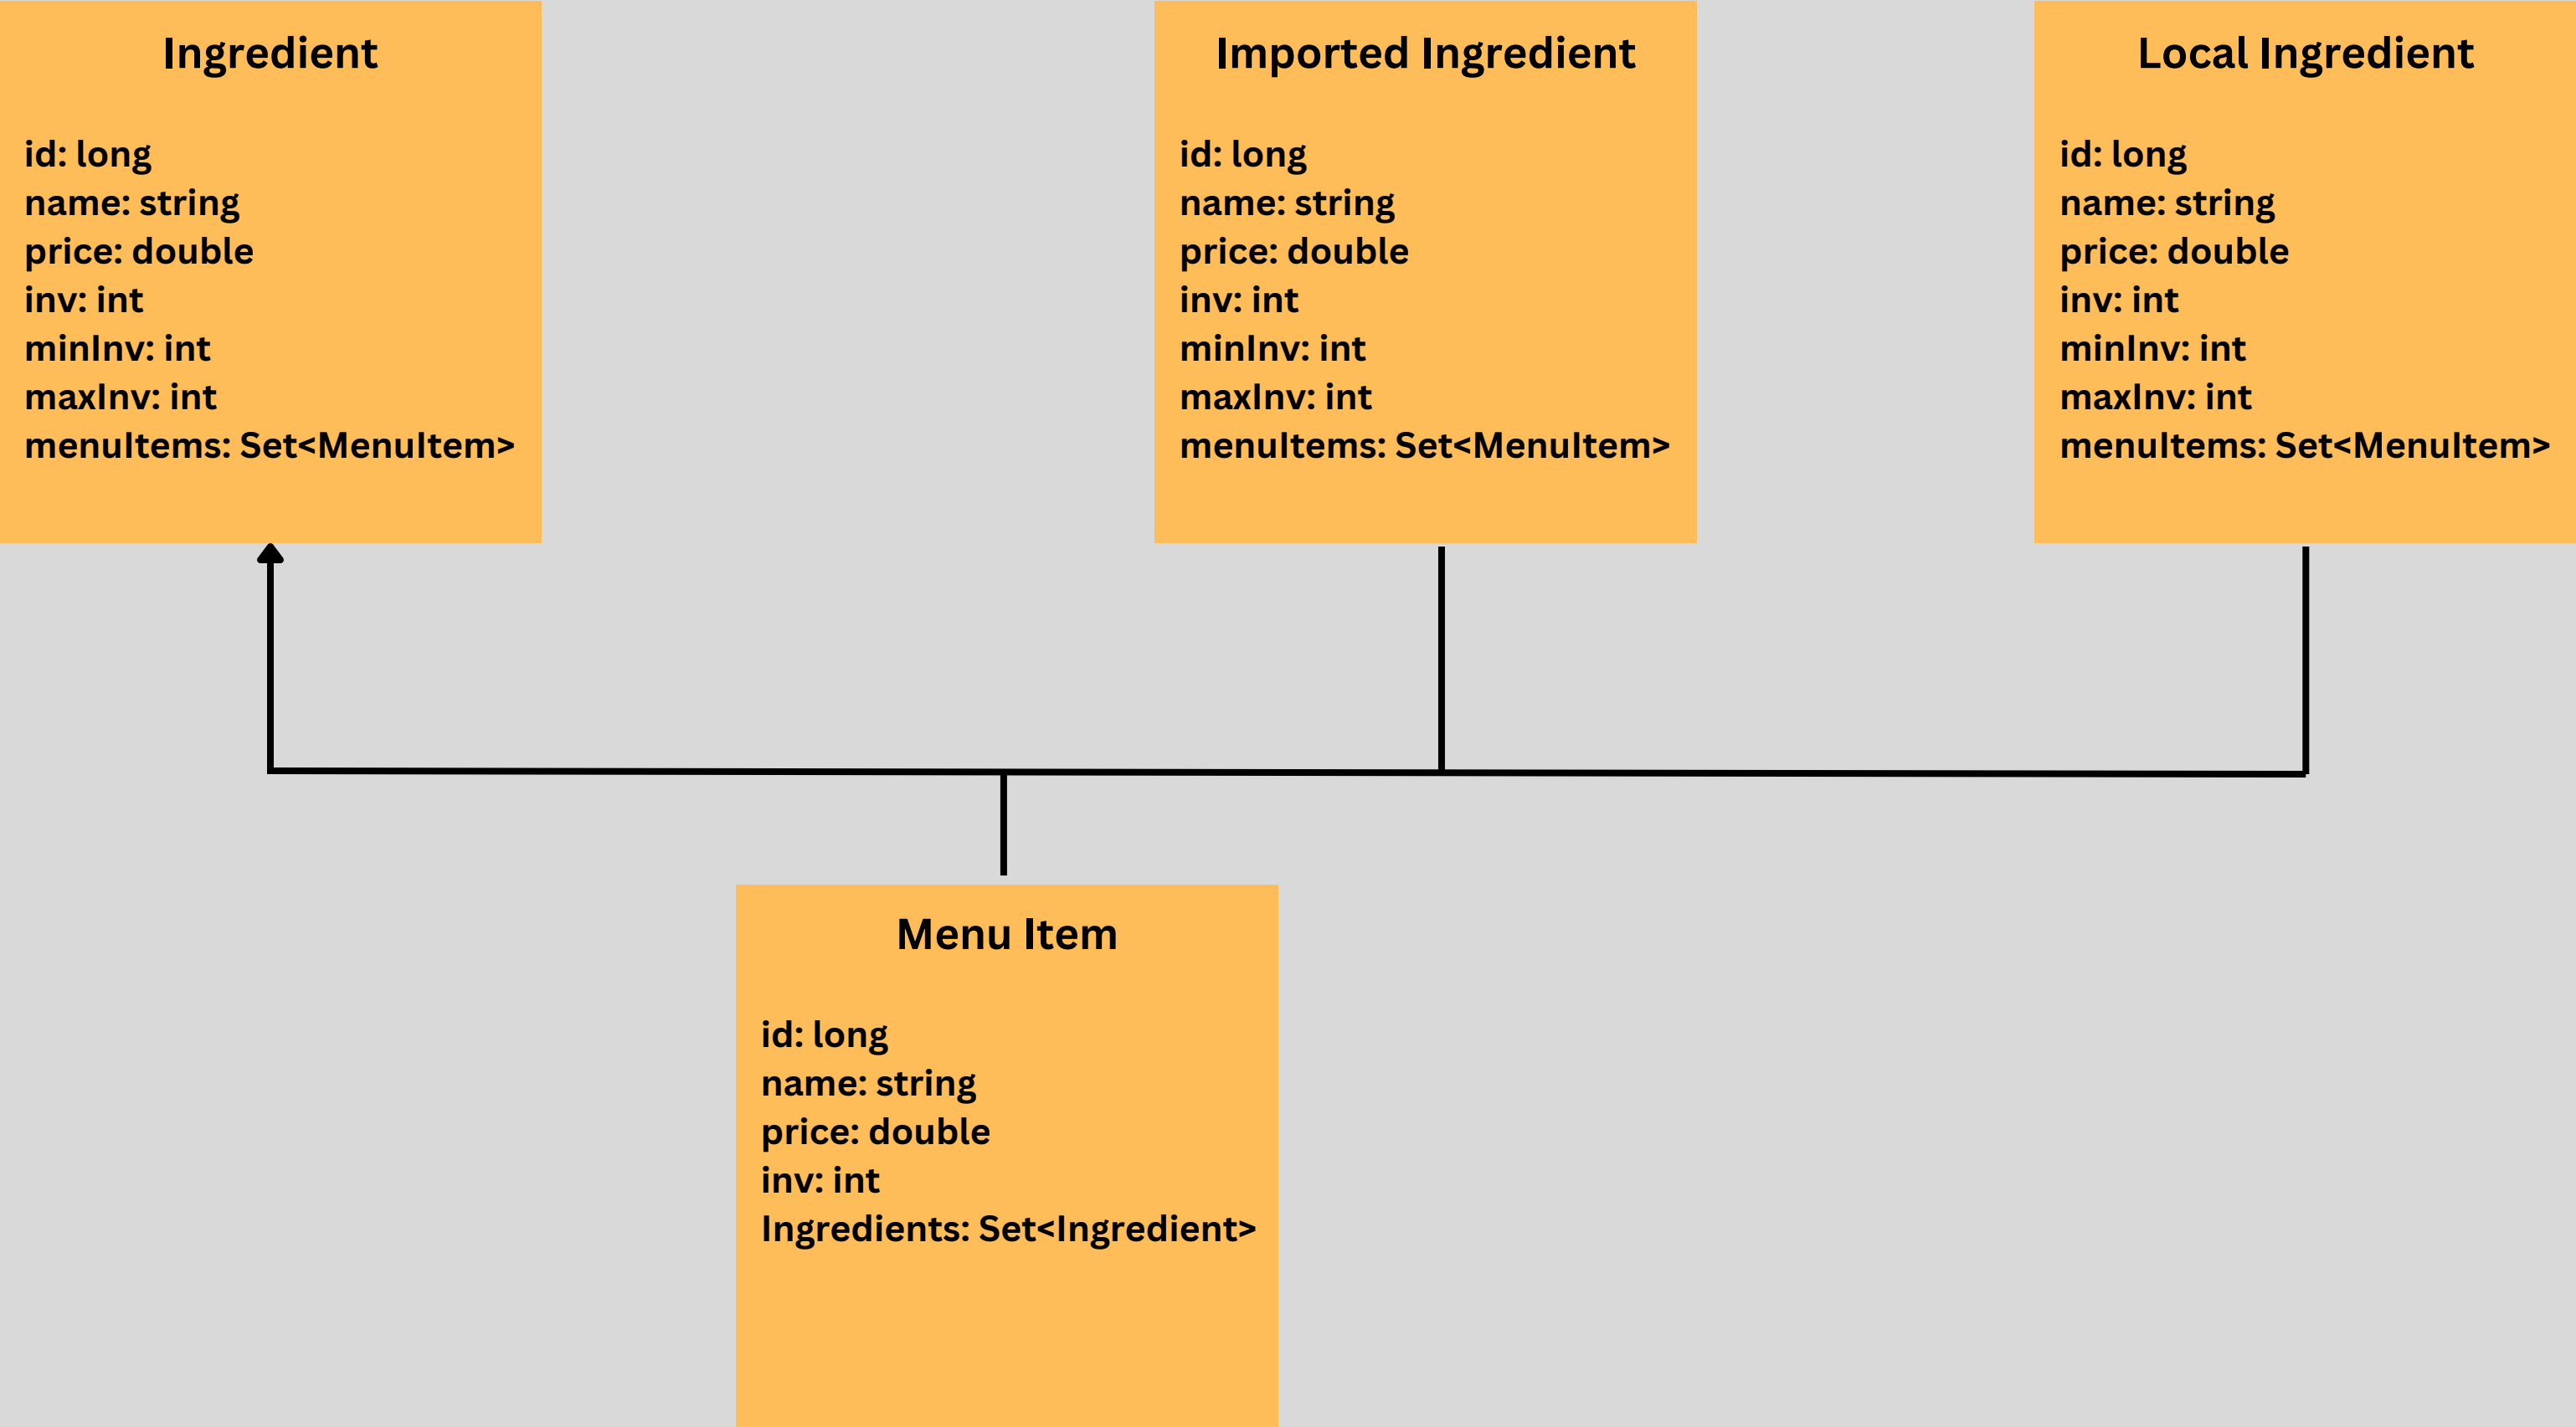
Ingredient

id: long
name: string
price: double
inv: int
minInv: int
maxInv: int
menuItems: Set<MenuItem>

Imported Ingredient

id: long
name: string
price: double
inv: int
minInv: int
maxInv: int
menuItems: Set<MenuItem>

Local Ingredient

id: long
name: string
price: double
inv: int
minInv: int
maxInv: int
menuItems: Set<MenuItem>

Menu Item

id: long
name: string
price: double
inv: int
Ingredients: Set<Ingredient>